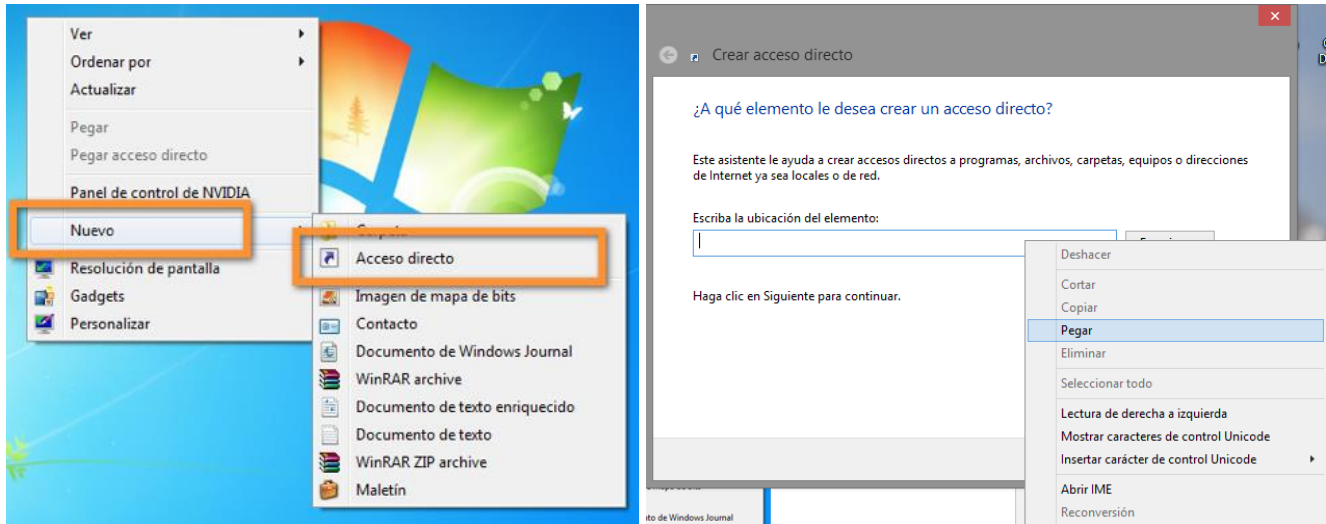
Ver
Ordenar por
Actualizar
Pegar
Pegar acceso directo
Panel de control de NVIDIA
Nuevo
Resolución de pantalla
Gadgets
Personalizar

Carpeta
Acceso directo
Imagen de mapa de bits
Contacto
Documento de Windows Journal
WinRAR archive
Documento de texto enriquecido
Documento de texto
WinRAR ZIP archive
Maletín

Crear acceso directo

¿A qué elemento le desea crear un acceso directo?

Este asistente le ayuda a crear accesos directos a programas, archivos, carpetas, equipos o direcciones de Internet ya sea locales o de red.

Escriba la ubicación del elemento:

Haga clic en Siguiente para continuar.

Deshacer
Cortar
Copiar
Pegar
Eliminar
Seleccionar todo
Lectura de derecha a izquierda
Mostrar caracteres de control Unicode
Insertar carácter de control Unicode
Abrir IME
Reconversión

to de Windows Journal